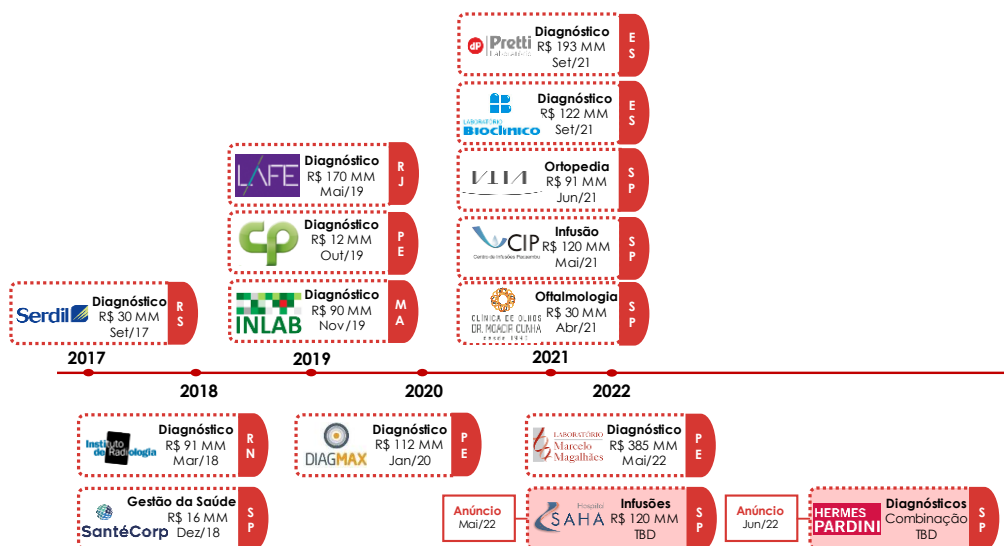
dP Pretti Laboratório
Diagnóstico
R$ 193 MM
Set/21
ES

Laboratório Bioclínico
Diagnóstico
R$ 122 MM
Set/21
ES

VITA
Ortopedia
R$ 91 MM
Jun/21
SP

CIP Centro de Infusões Pacaembu
Infusão
R$ 120 MM
Mai/21
SP

Clínica de Olhos Dr. Moacir Cunha desde 1947
Oftalmologia
R$ 30 MM
Abr/21
SP

LAFE
Diagnóstico
R$ 170 MM
Mai/19
RJ

CP
Diagnóstico
R$ 12 MM
Out/19
PE

INLAB
Diagnóstico
R$ 90 MM
Nov/19
MA

Serdil
Diagnóstico
R$ 30 MM
Set/17
RS

2017
2018
2019
2020
2021
2022

Instituto de Radiologia
Diagnóstico
R$ 91 MM
Mar/18
RN

DIAGMAX
Diagnóstico
R$ 112 MM
Jan/20
PE

Laboratório Marcelo Magalhães
Diagnóstico
R$ 385 MM
Mai/22
PE

SantéCorp
Gestão da Saúde
R$ 16 MM
Dez/18
SP

Anúncio
Mai/22

Hospital SAHA
Infusões
R$ 120 MM
TBD
SP

Anúncio
Jun/22

HERMES PARDINI
Diagnósticos
Combinação
TBD
SP